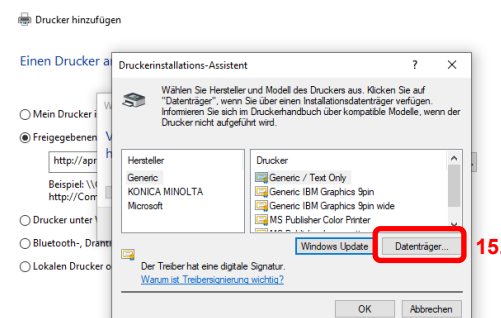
Drucker hinzufügen

Einen Drucker a

Mein Drucker i

Freigegebenen V

http://apr

Beispiel: \\
http://Com

Drucker unter

Bluetooth-, Drahtl

Lokalen Drucker o

Druckerinstallations-Assistent

?

Wählen Sie Hersteller und Modell des Druckers aus. Klicken Sie auf "Datenträger", wenn Sie über einen Installationsdatenträger verfügen. Informieren Sie sich im Druckerhandbuch über kompatible Modelle, wenn der Drucker nicht aufgeführt wird.

| Hersteller | Drucker |
|---|---|
| Generic | Generic / Text Only |
| KONICA MINOLTA | Generic IBM Graphics 9pin |
| Microsoft | Generic IBM Graphics 9pin wide |
| | MS Publisher Color Printer |

Windows Update

Datenträger...

15.

Der Treiber hat eine digitale Signatur.

Warum ist Treibersignierung wichtig?

OK

Abbrechen